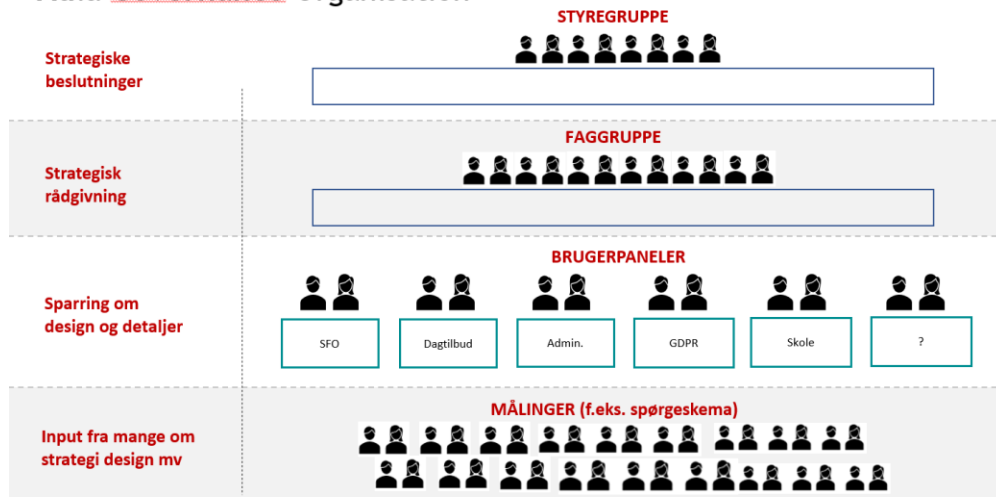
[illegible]

STYREGRUPPE

Strategiske beslutninger

FAGGRUPPE

Strategisk rådgivning

BRUGERPANELER

Sparring om design og detaljer

SFO

Dagtilbud

Admin.

GDPR

Skole

?

MÅLINGER (f.eks. spørgeskema)

Input fra mange om strategi design mv